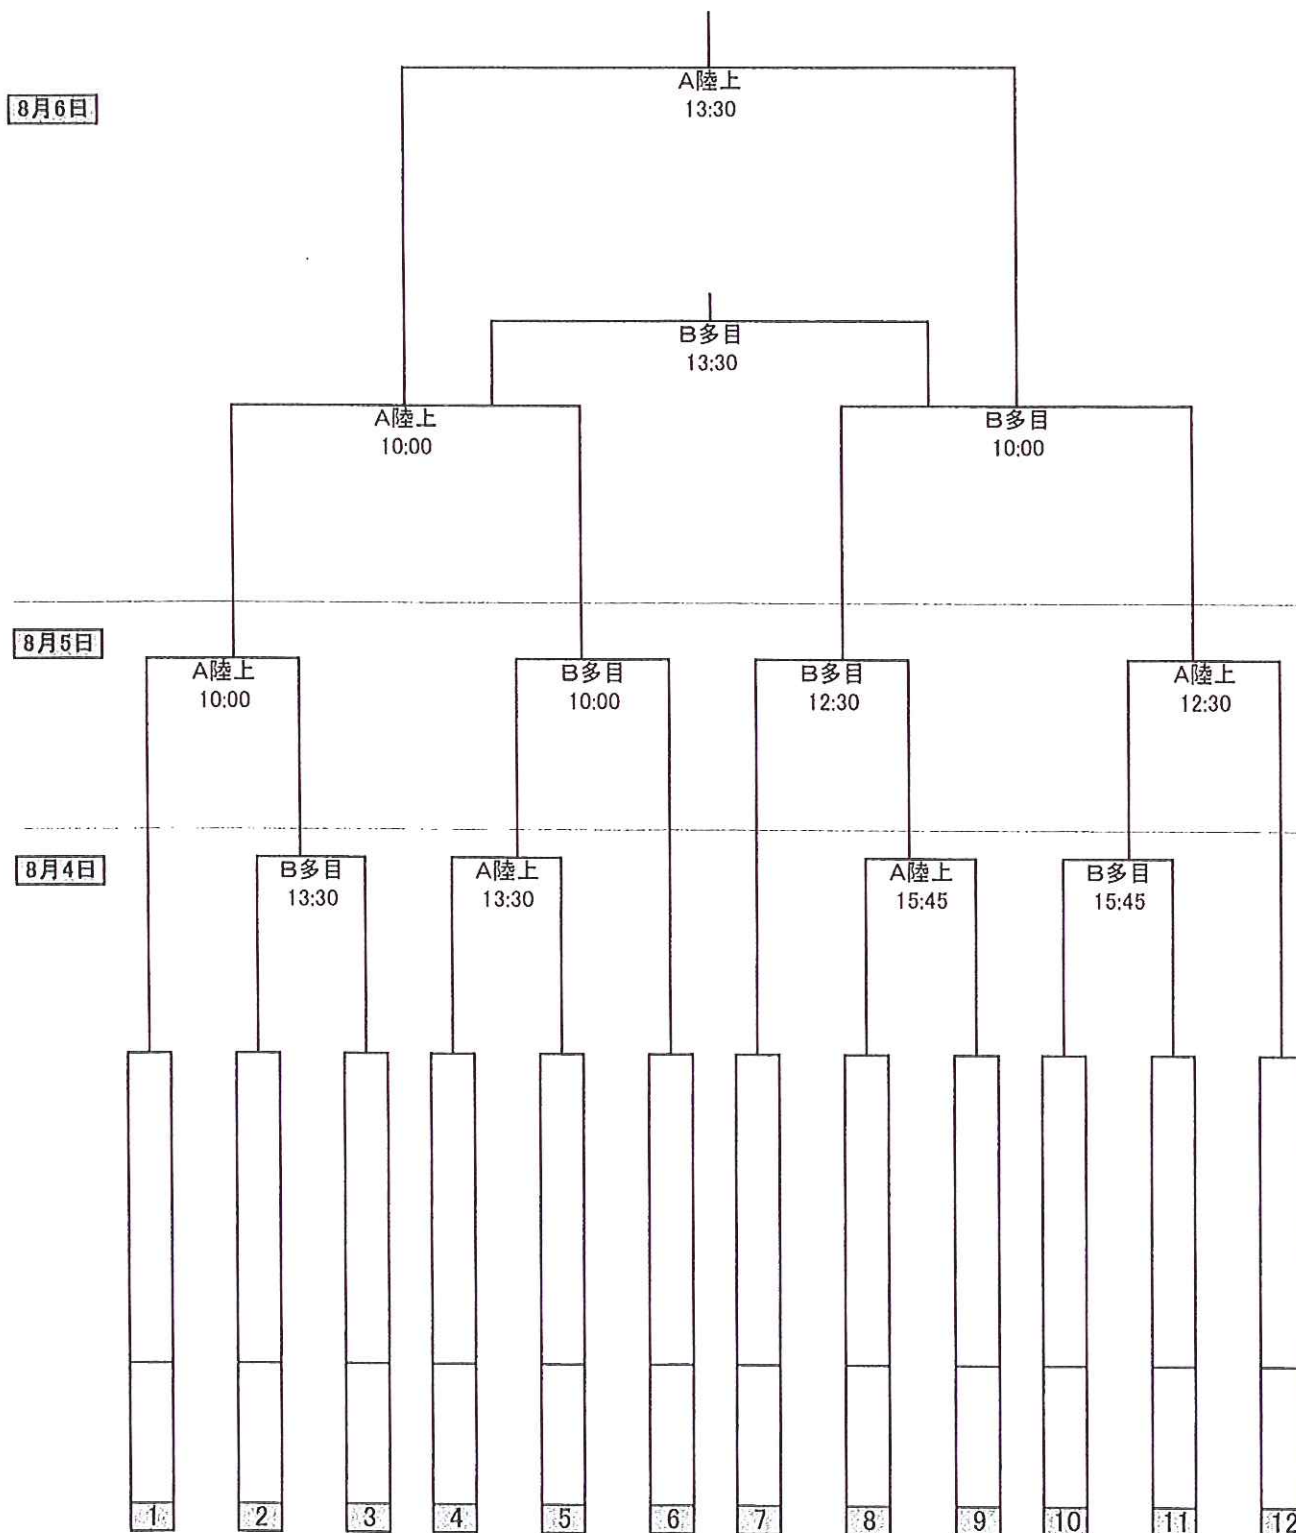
8月6日

A陸上
13:30

B多目
13:30

A陸上
10:00

B多目
10:00

8月5日

A陸上
10:00

B多目
10:00

B多目
12:30

A陸上
12:30

8月4日

B多目
13:30

A陸上
13:30

A陸上
15:45

B多目
15:45

1 2 3 4 5 6 7 8 9 10 11 12